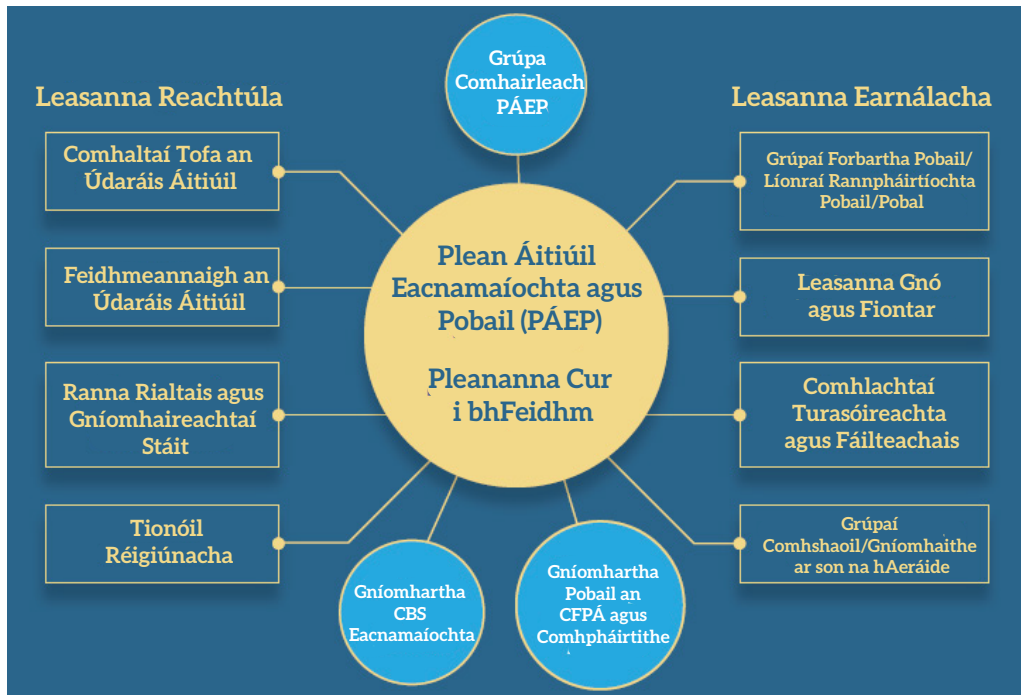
Grúpa Comhairleach PÁEP

Leasanna Reachtúla

Leasanna Earnálacha

Comhaltaí Tofa an Údaráis Áitiúil

Feidhmeannaigh an Údaráis Áitiúil

Ranna Rialtais agus Gníomhaireachtaí Stáit

Tionóil Réigiúnacha

Plean Áitiúil Eacnamaíochta agus Pobail (PÁEP)

Pleananna Cur i bhFeidhm

Grúpaí Forbartha Pobail/ Líonraí Rannpháirtíochta Pobail/Pobal

Leasanna Gnó agus Fiontar

Comhlachtaí Turasóireachta agus Fáilteachais

Grúpaí Comhshaoil/Gníomhaithe ar son na hAeráide

Gníomhartha CBS Eacnamaíochta

Gníomhartha Pobail an CFPÁ agus Comhpháirtithe